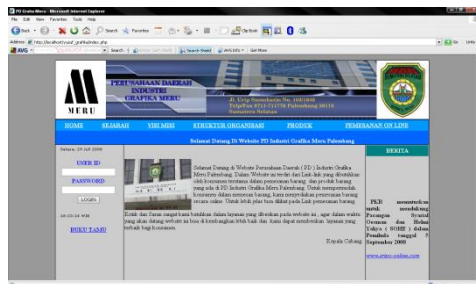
PD Grafika Meru - Microsoft Internet Explorer

File Edit View Favorites Tools Help

Back Search Favorites

Address http://localhost/yusuf_grafika/index.php Go Links

AVG Search Search Shield AVG Info Get More

MERU

PERUSAHAAN DAERAH INDUSTRI GRAFIKA MERU

Jl. Letjn Harun Sohar No. 168/168 Telp/Fax 0711-711776 Palembang 30118 Sumatera Selatan

HOME SEJARAH VISI MISI STRUKTUR ORGANISASI PRODUK PEMESANAN ON LINE

Selamat Datang Di Website PD Industri Grafika Meru Palembang

Selasa, 29 Juli 2008

USER ID

PASSWORD

LOGIN

10:33:54 WIB

BUKU TAMU

Selamat Datang di Website Perusahaan Daerah ( PD ) Industri Grafika Meru Palembang. Dalam Website ini terdiri dari Link-link yang ditujukan oleh konsumen terutama dalam pemesanan barang dan produk barang yang ada di PD Industri Grafika Meru Palembang. Untuk mempermudah konsumen dalam pemesanan barang, kami menyediakan pemesanan barang secara online. Untuk lebih jelas bisa dilihat pada Link pemesanan barang.

Kritik dan Saran sangat kami butuhkan dalam layanan yang diberikan pada website ini, agar dalam waktu yang akan datang website ini bisa di kembangkan lebih baik dan kami dapat memberikan layanan yang terbaik bagi konsumen.

Kepala Cabang

BERITA

PKB menentukan untuk membuka Posyandu Swasta Penempatan Sopir Dalam Bidang Taksi ( KSHI ) dalam Penambahan Tanggal 7 September 2008

www.pkb-online.com